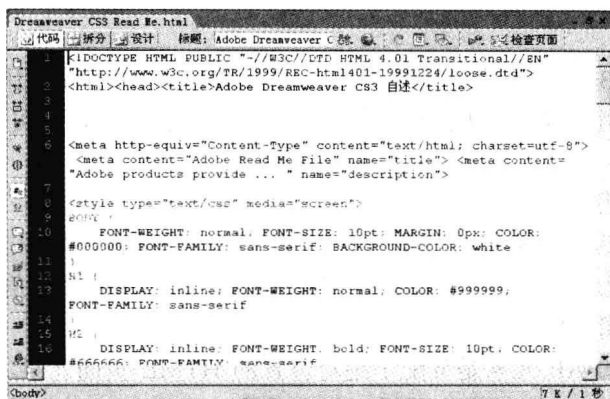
Dreamweaver CS3 Read Me.html

代码 拆分 设计 标题: Adobe Dreamweaver C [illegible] 检查页面

1 <!DOCTYPE HTML PUBLIC "-//W3C//DTD HTML 4.01 Transitional//EN" "http://www.w3c.org/TR/1999/REC-html401-19991224/loose.dtd">
2 <html><head><title>Adobe Dreamweaver CS3 自述</title>
3
4
5
6 <meta http-equiv="Content-Type" content="text/html; charset=utf-8"> <meta content="Adobe Read Me File" name="title"> <meta content= "Adobe products provide ... " name="description">
7
8 <style type="text/css" media="screen">
9 BODY {
10 FONT-WEIGHT: normal; FONT-SIZE: 10pt; MARGIN: 0px; COLOR: #000000; FONT-FAMILY: sans-serif; BACKGROUND-COLOR: white
11 }
12 H1 {
13 DISPLAY: inline; FONT-WEIGHT: normal; COLOR: #999999; FONT-FAMILY: sans-serif
14 }
15 H2 {
16 DISPLAY: inline; FONT-WEIGHT: bold; FONT-SIZE: 10pt; COLOR: #666666; FONT-FAMILY: sans-serif

<body>

7 K / 1 秒